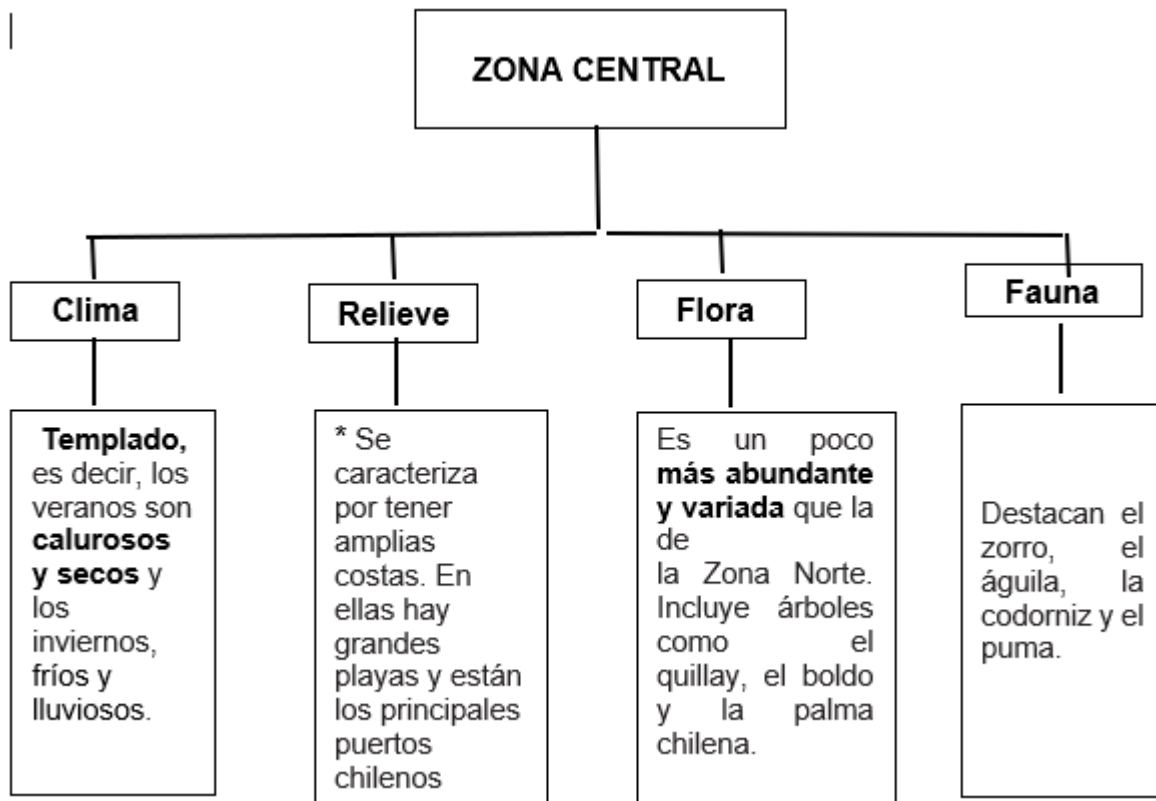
ZONA CENTRAL

Clima

Templado, es decir, los veranos son calurosos y secos y los inviernos, fríos y lluviosos.

Relieve

* Se caracteriza por tener amplias costas. En ellas hay grandes playas y están los principales puertos chilenos

Flora

Es un poco más abundante y variada que la de la Zona Norte. Incluye árboles como el quillay, el boldo y la palma chilena.

Fauna

Destacan el zorro, el águila, la codorniz y el puma.